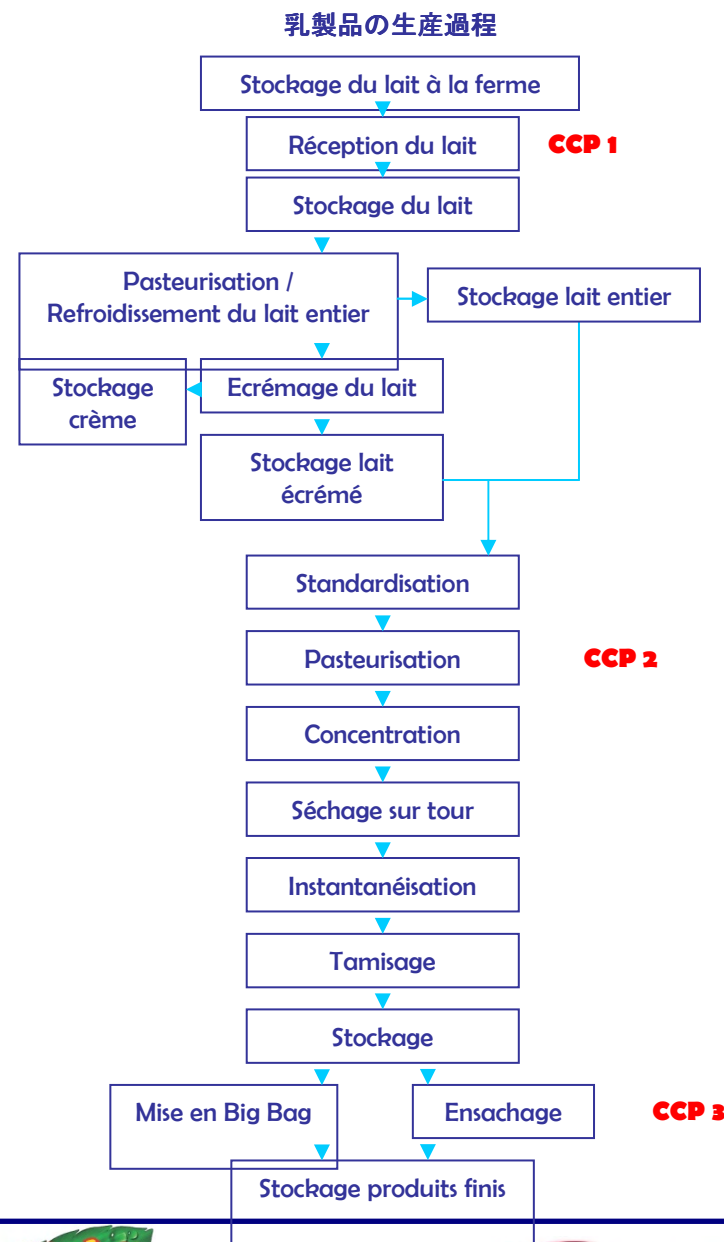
乳製品の生産過程

Stockage du lait à la ferme

Réception du lait

CCP 1

Stockage du lait

Pasteurisation / Refroidissement du lait entier

Stockage lait entier

Stockage crème

Ecrémage du lait

Stockage lait écrémé

Standardisation

Pasteurisation

CCP 2

Concentration

Séchage sur tour

Instantanéisation

Tamisage

Stockage

Mise en Big Bag

Ensachage

CCP 3

Stockage produits finis